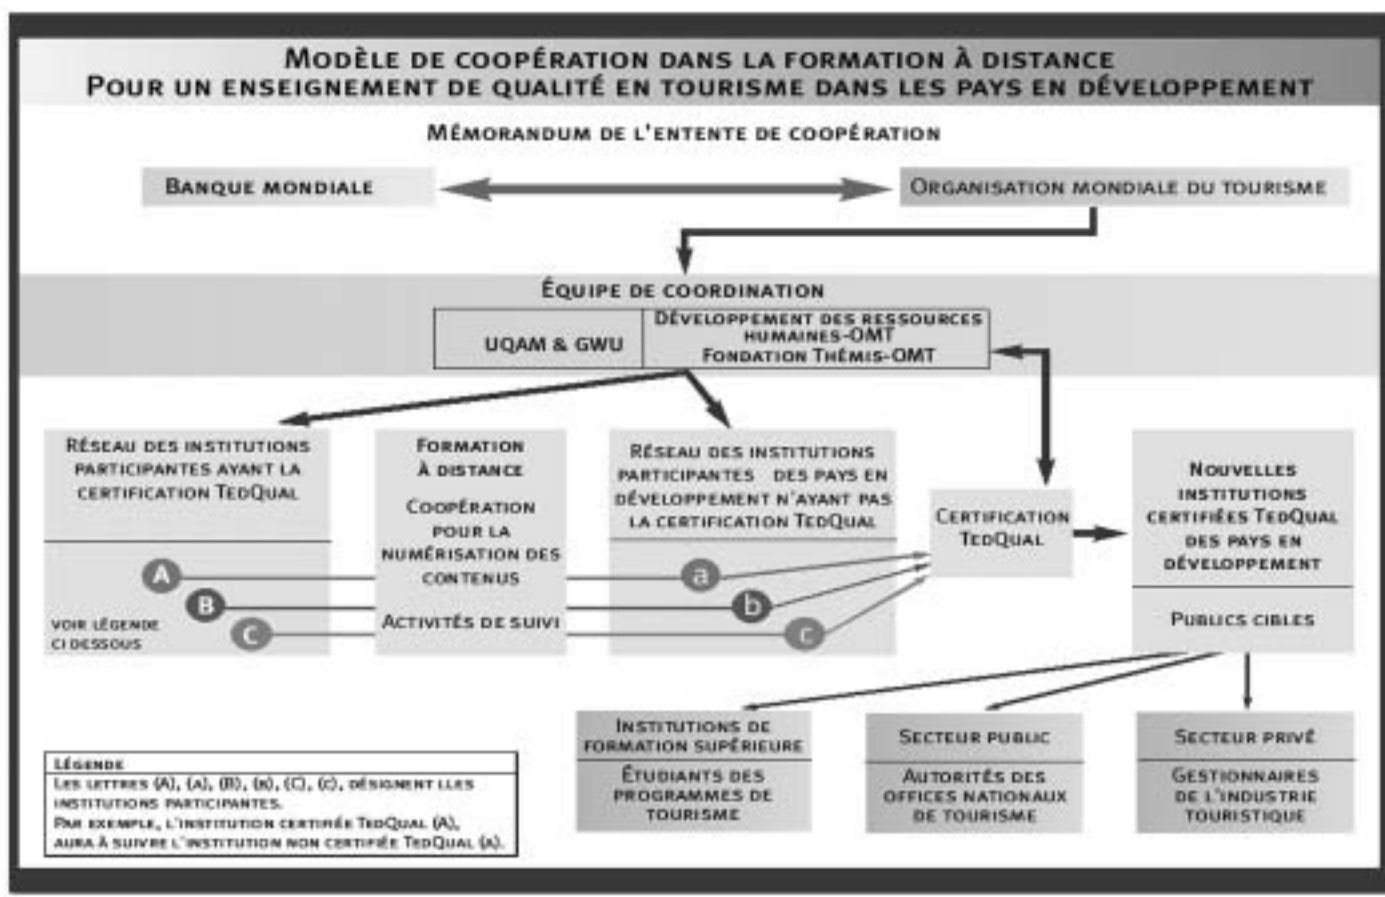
Modèle de coopération dans la formation à distance
Pour un enseignement de qualité en tourisme dans les pays en développement

Mémorandum de l'entente de coopération

Banque mondiale

Organisation mondiale du tourisme

Équipe de coordination

UQAM & GWU

Développement des ressources humaines-OMT
Fondation Thémis-OMT

Réseau des institutions participantes ayant la certification TedQual

A
B
C

voir légende ci dessous

Formation à distance

Coopération pour la numérisation des contenus

Activités de suivi

Réseau des institutions participantes des pays en développement n'ayant pas la certification TedQual

a
b
c

Certification TedQual

Nouvelles institutions certifiées TedQual des pays en développement

Publics cibles

Institutions de formation supérieure

Étudiants des programmes de tourisme

Secteur public

Autorités des offices nationaux de tourisme

Secteur privé

Gestionnaires de l'industrie touristique

Légende
Les lettres (A), (a), (B), (b), (C), (c), désignent lles institutions participantes.
Par exemple, l'institution certifiée TedQual (A), aura à suivre l'institution non certifiée TedQual (a).